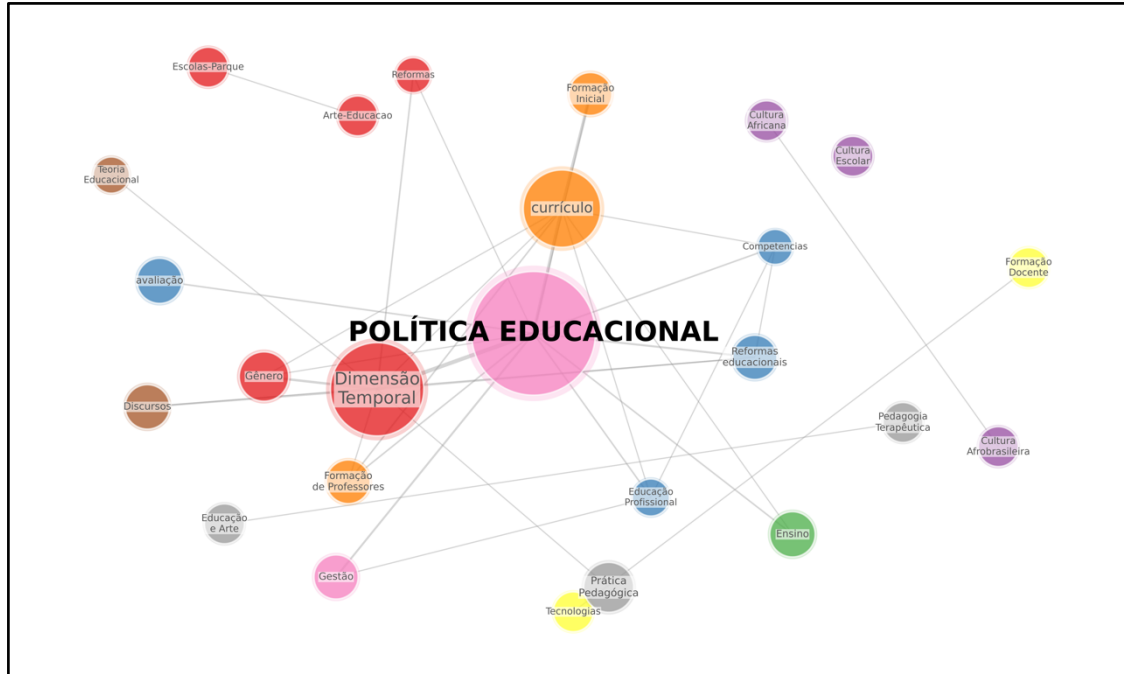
Escolas-Parque

Reformas

Formação Inicial

Arte-Educacao

Cultura Africana

Cultura Escolar

Teoria Educacional

currículo

Competencias

Formação Docente

avaliação

POLÍTICA EDUCACIONAL

Reformas educacionais

Gênero

Dimensão Temporal

Discursos

Pedagogia Terapêutica

Cultura Afrobrasileira

Formação de Professores

Educação Profissional

Educação e Arte

Ensino

Gestão

Prática Pedagógica

Tecnologias